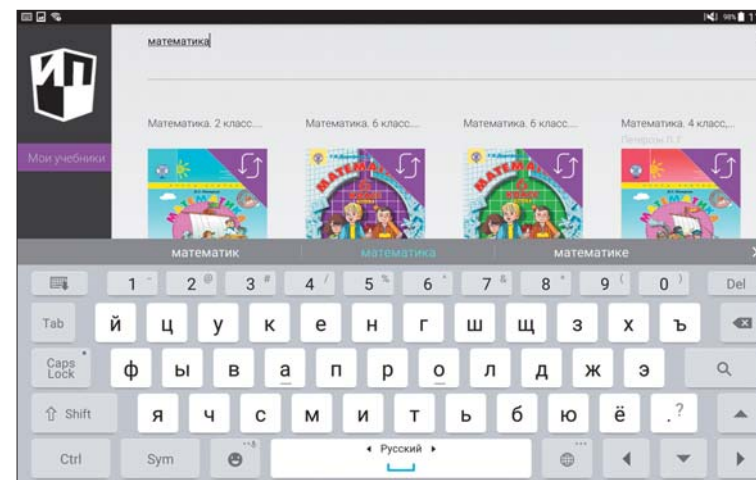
математика

Математика. 2 класс...

Математика. 6 класс...

Математика. 6 класс...

Математика. 4 класс,...

Петерсон Л.Г.

Мои учебники

математик

математика

математике

1 2 3 4 5 6 7 8 9 0 Del

Tab й ц у к е н г ш щ з х ъ

Caps Lock ф ы в а п р о л д ж э

Shift я ч с м и т ь б ю ё .?

Ctrl Sym Русский